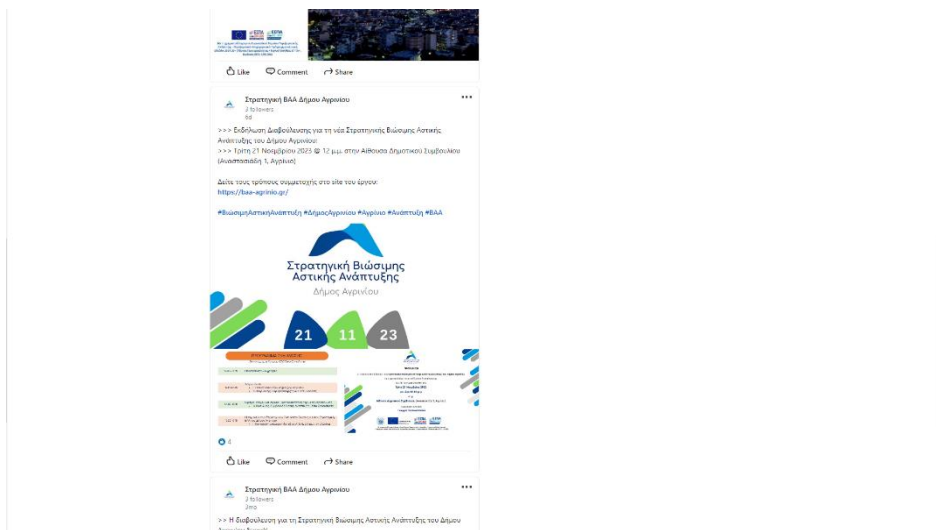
Like Comment Share

Στρατηγική ΒΑΑ Δήμου Αγρινίου
3 followers
6d

>>> Εκδήλωση Διαβούλευσης για τη νέα Στρατηγική Βιώσιμης Αστικής Ανάπτυξης του Δήμου Αγρινίου
>>> Τρίτη 21 Νοεμβρίου 2023 @ 12 μ.μ. στην Αίθουσα Δημοτικού Συμβουλίου (Αναστασιάδη 1, Αγρίνιο)

Δείτε τους τρόπους συμμετοχής στο site του έργου:
https://baa-agrinio.gr/

#ΒιώσιμηΑστικήΑνάπτυξη #ΔήμοςΑγρινίου #Αγρίνιο #Ανάπτυξη #ΒΑΑ

Στρατηγική Βιώσιμης Αστικής Ανάπτυξης
Δήμος Αγρινίου

21 11 23

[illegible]

4

Like Comment Share

Στρατηγική ΒΑΑ Δήμου Αγρινίου
3 followers
3mo

>> Η διαβούλευση για τη Στρατηγική Βιώσιμης Αστικής Ανάπτυξης του Δήμου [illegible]